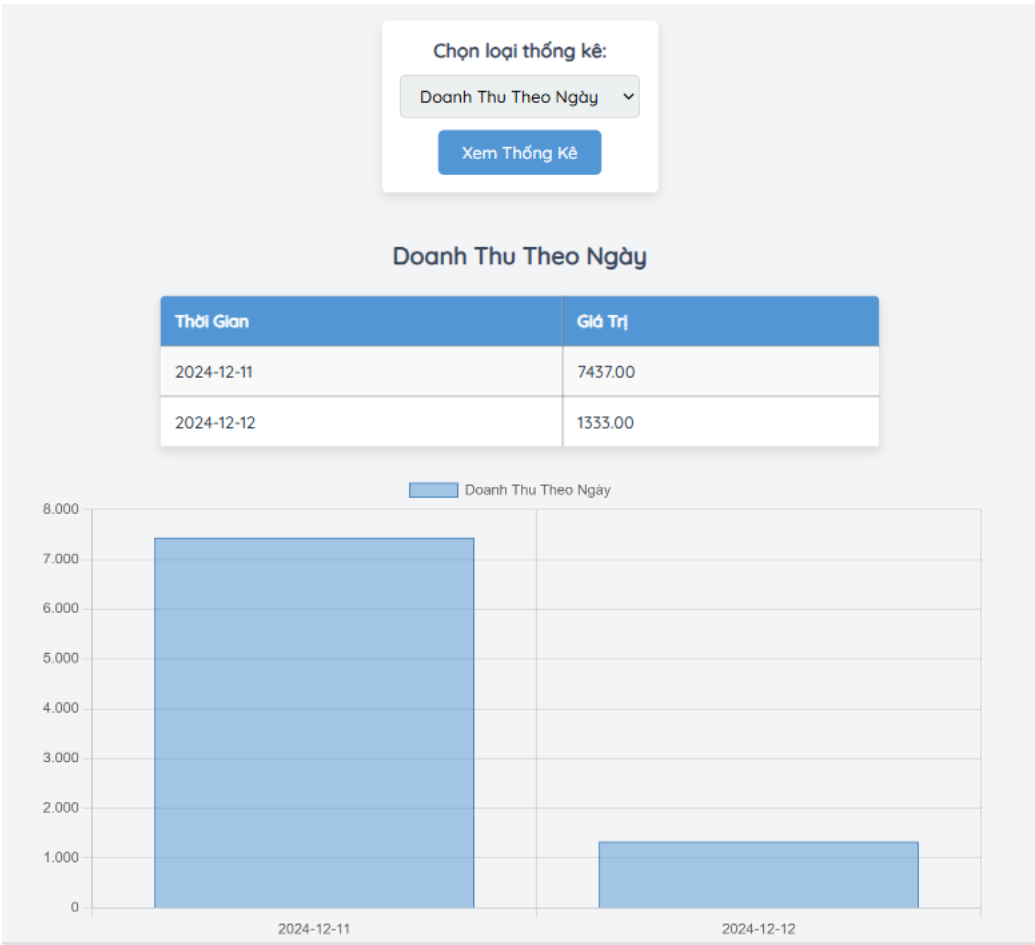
Chọn loại thống kê:

Doanh Thu Theo Ngày

Xem Thống Kê

Doanh Thu Theo Ngày

| Thời Gian | Giá Trị |
|---|---|
| 2024-12-11 | 7437.00 |
| 2024-12-12 | 1333.00 |

Doanh Thu Theo Ngày

8.000
7.000
6.000
5.000
4.000
3.000
2.000
1.000
0

2024-12-11
2024-12-12